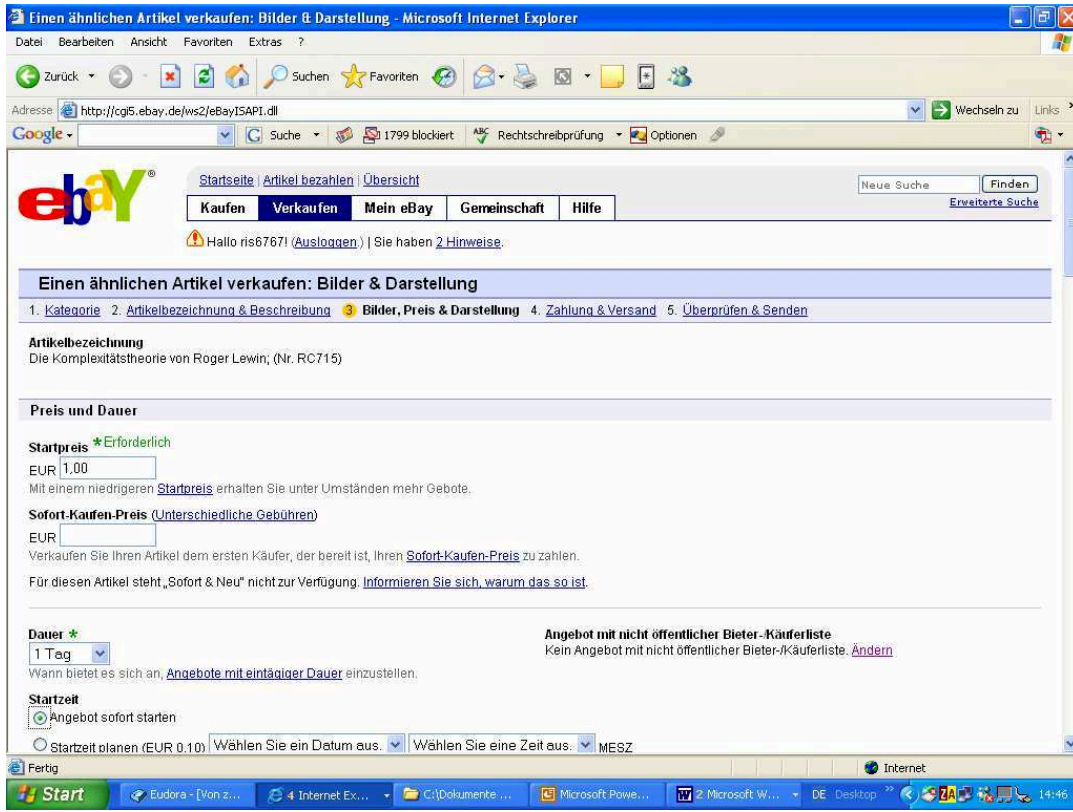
Einen ähnlichen Artikel verkaufen: Bilder & Darstellung - Microsoft Internet Explorer

Datei Bearbeiten Ansicht Favoriten Extras ?

Zurück Suchen Favoriten

Adresse http://cgi5.ebay.de/ws2/eBayISAPI.dll Wechseln zu Links

Google Suche 1799 blockiert Rechtschreibprüfung Optionen

ebay

Startseite | Artikel bezahlen | Übersicht

Kaufen Verkaufen Mein eBay Gemeinschaft Hilfe

Neue Suche Finden

Erweiterte Suche

Hallo ris6767! (Ausloggen.) | Sie haben 2 Hinweise.

Einen ähnlichen Artikel verkaufen: Bilder & Darstellung

1. Kategorie 2. Artikelbezeichnung & Beschreibung 3 Bilder, Preis & Darstellung 4. Zahlung & Versand 5. Überprüfen & Senden

Artikelbezeichnung
Die Komplexitätstheorie von Roger Lewin; (Nr. RC715)

Preis und Dauer

Startpreis *Erforderlich
EUR 1,00
Mit einem niedrigeren Startpreis erhalten Sie unter Umständen mehr Gebote.

Sofort-Kaufen-Preis (Unterschiedliche Gebühren)
EUR
Verkaufen Sie Ihren Artikel dem ersten Käufer, der bereit ist, Ihren Sofort-Kaufen-Preis zu zahlen.

Für diesen Artikel steht „Sofort & Neu" nicht zur Verfügung. Informieren Sie sich, warum das so ist.

Dauer *
1 Tag
Wann bietet es sich an, Angebote mit eintägiger Dauer einzustellen.

Angebot mit nicht öffentlicher Bieter-/Käuferliste
Kein Angebot mit nicht öffentlicher Bieter-/Käuferliste. Ändern

Startzeit
Angebot sofort starten
Startzeit planen (EUR 0,10) Wählen Sie ein Datum aus. Wählen Sie eine Zeit aus. MESZ

Fertig Internet

Start Eudora - [Von z... 4 Internet Ex... C:\Dokumente ... Microsoft Powe... 2 Microsoft W... DE Desktop 14:46